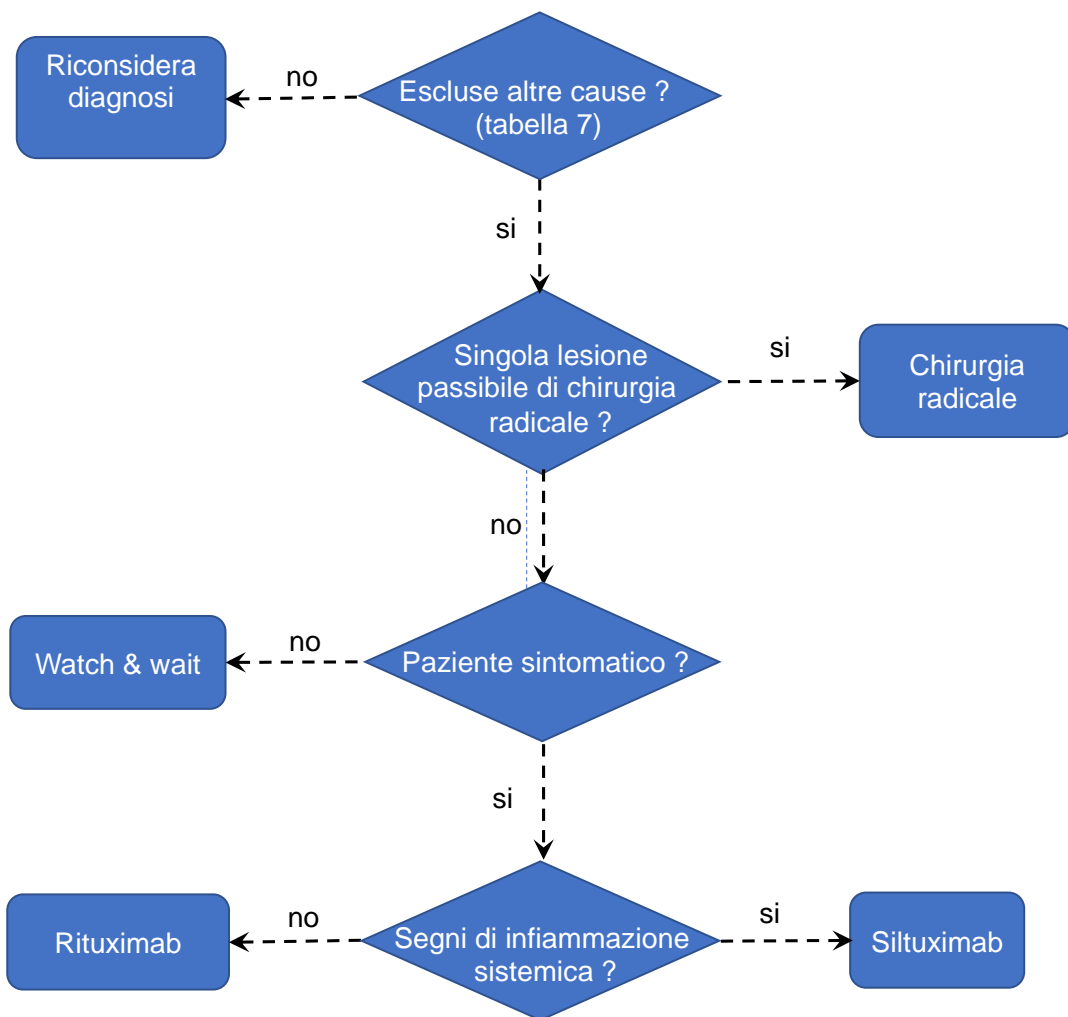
Riconsidera diagnosi

no

Escluse altre cause ? (tabella 7)

si

Singola lesione passibile di chirurgia radicale ?

si

Chirurgia radicale

no

Watch & wait

no

Paziente sintomatico ?

si

Rituximab

no

Segni di infiammazione sistemica ?

si

Siltuximab